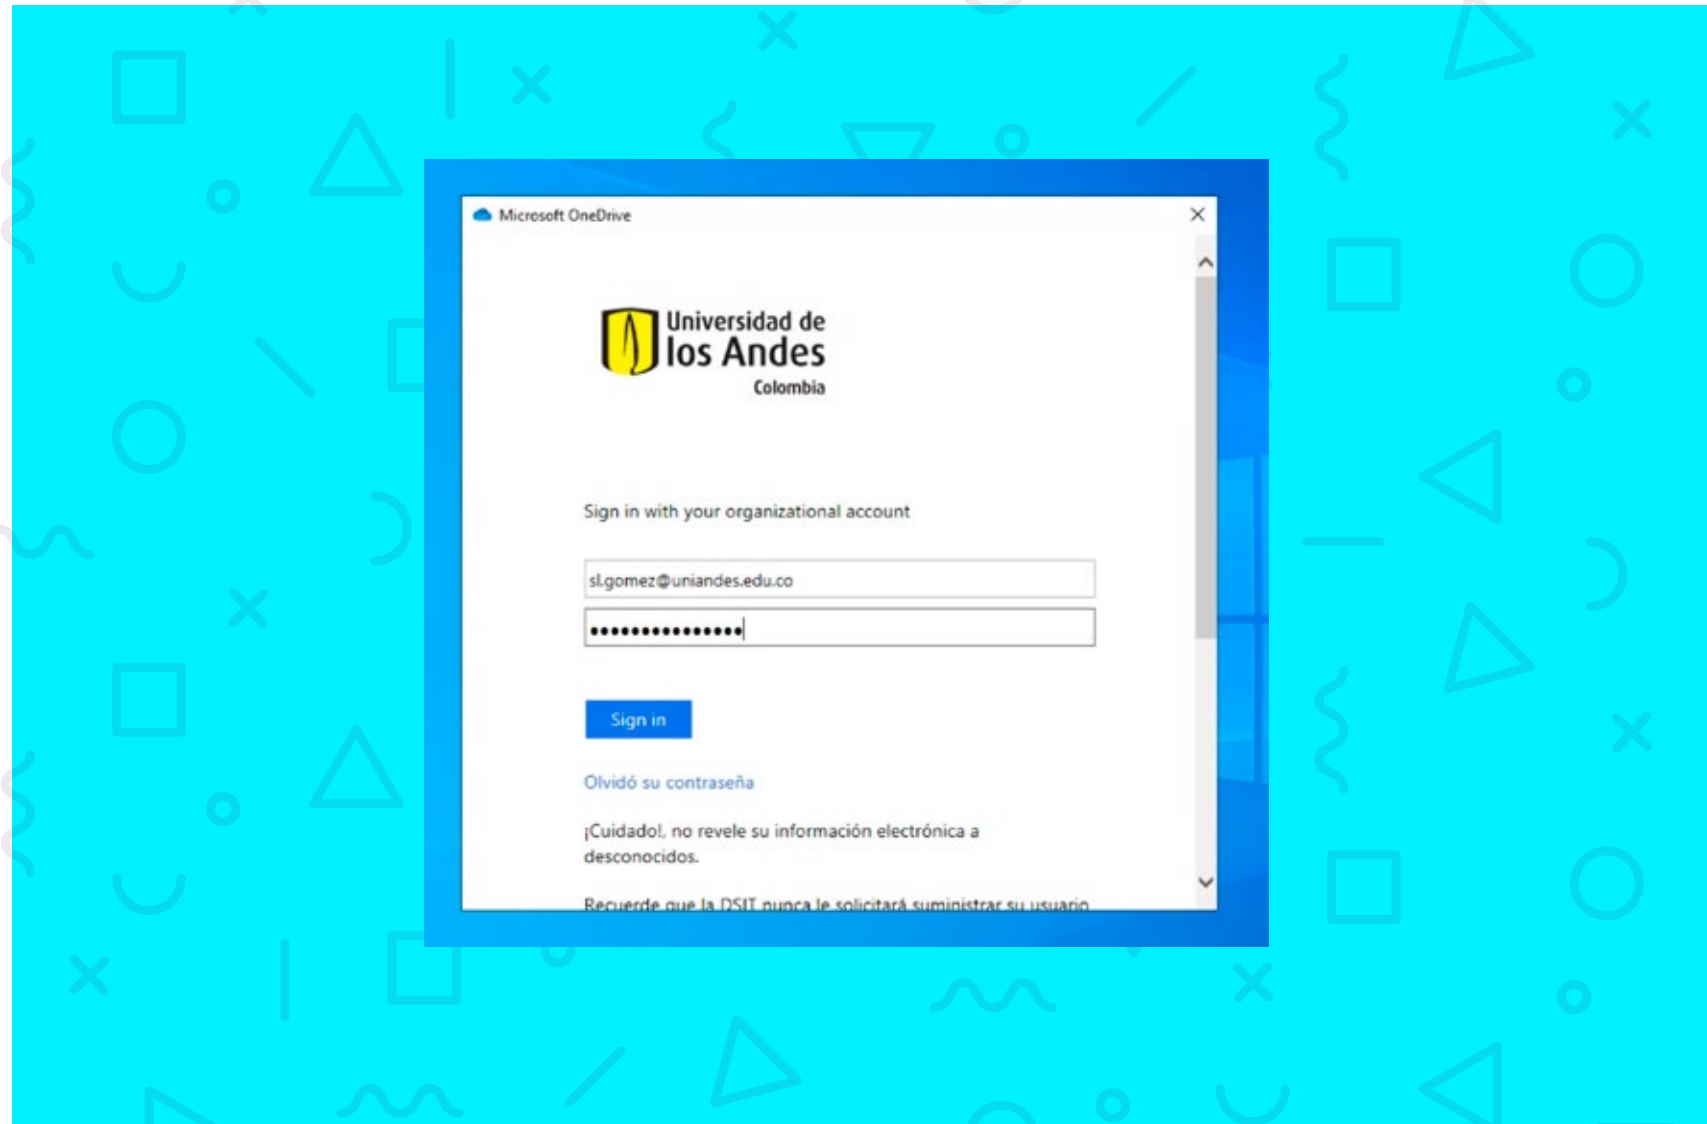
Microsoft OneDrive

Universidad de los Andes Colombia

Sign in with your organizational account

sl.gomez@uniandes.edu.co

•••••••••••••••

Sign in

Olvidó su contraseña

¡Cuidado!, no revele su información electrónica a desconocidos.

Recuerde que la DSIT nunca le solicitará suministrar su usuario